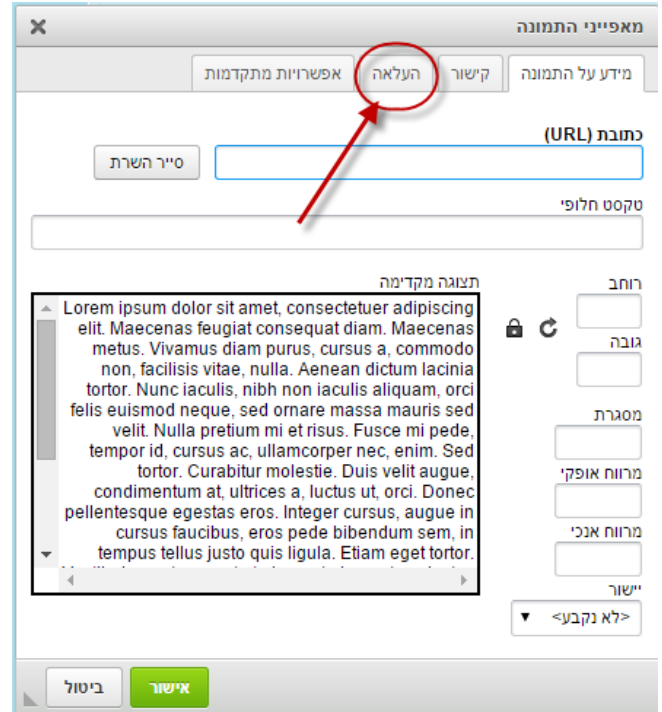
מאפייני התמונה

מידע על התמונה | קישור | העלאה | אפשרויות מתקדמות

כתובת (URL)

סייר השרת

טקסט חלופי

רוחב

גובה

מסגרת

מרווח אופקי

מרווח אנכי

יישור

<לא נקבע>

תצוגה מקדימה

Lorem ipsum dolor sit amet, consectetuer adipiscing elit. Maecenas feugiat consequat diam. Maecenas metus. Vivamus diam purus, cursus a, commodo non, facilisis vitae, nulla. Aenean dictum lacinia tortor. Nunc iaculis, nibh non iaculis aliquam, orci felis euismod neque, sed ornare massa mauris sed velit. Nulla pretium mi et risus. Fusce mi pede, tempor id, cursus ac, ullamcorper nec, enim. Sed tortor. Curabitur molestie. Duis velit augue, condimentum at, ultrices a, luctus ut, orci. Donec pellentesque egestas eros. Integer cursus, augue in cursus faucibus, eros pede bibendum sem, in tempus tellus justo quis ligula. Etiam eget tortor. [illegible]

אישור

ביטול